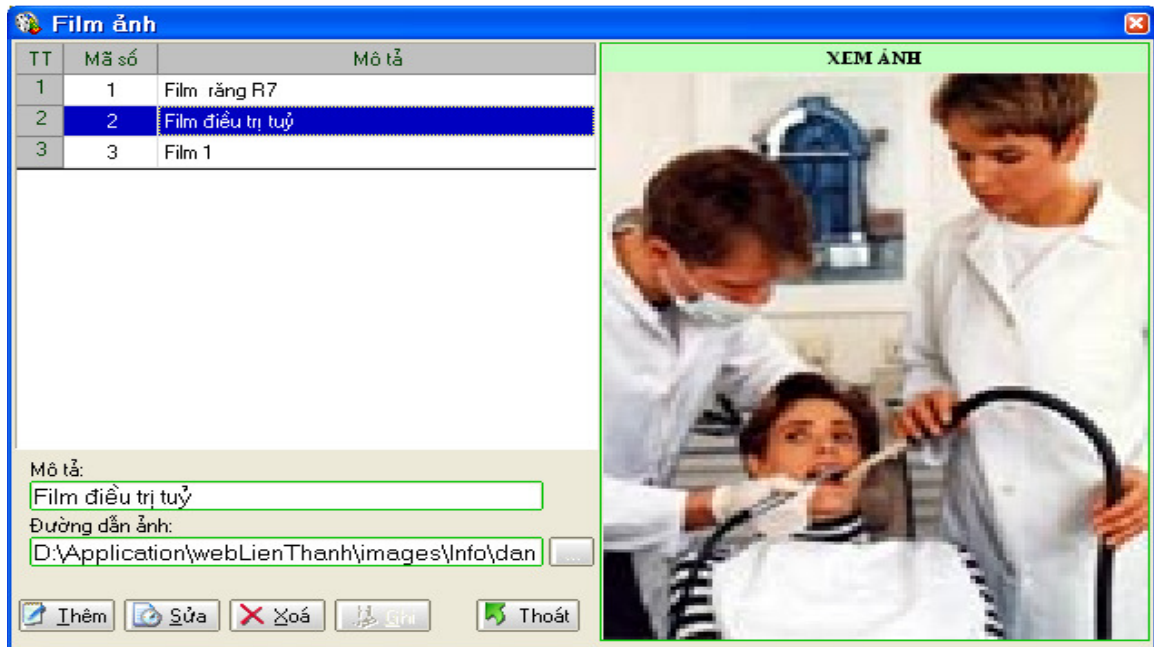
Film ảnh

| TT | Mã số | Mô tả |
|---|---|---|
| 1 | 1 | Film răng R7 |
| 2 | 2 | Film điều trị tuỷ |
| 3 | 3 | Film 1 |

XEM ẢNH

Mô tả:
Film điều trị tuỷ
Đường dẫn ảnh:
D:\Application\webLienThanh\images\Info\dan
...

Thêm Sửa Xoá Ghi Thoát